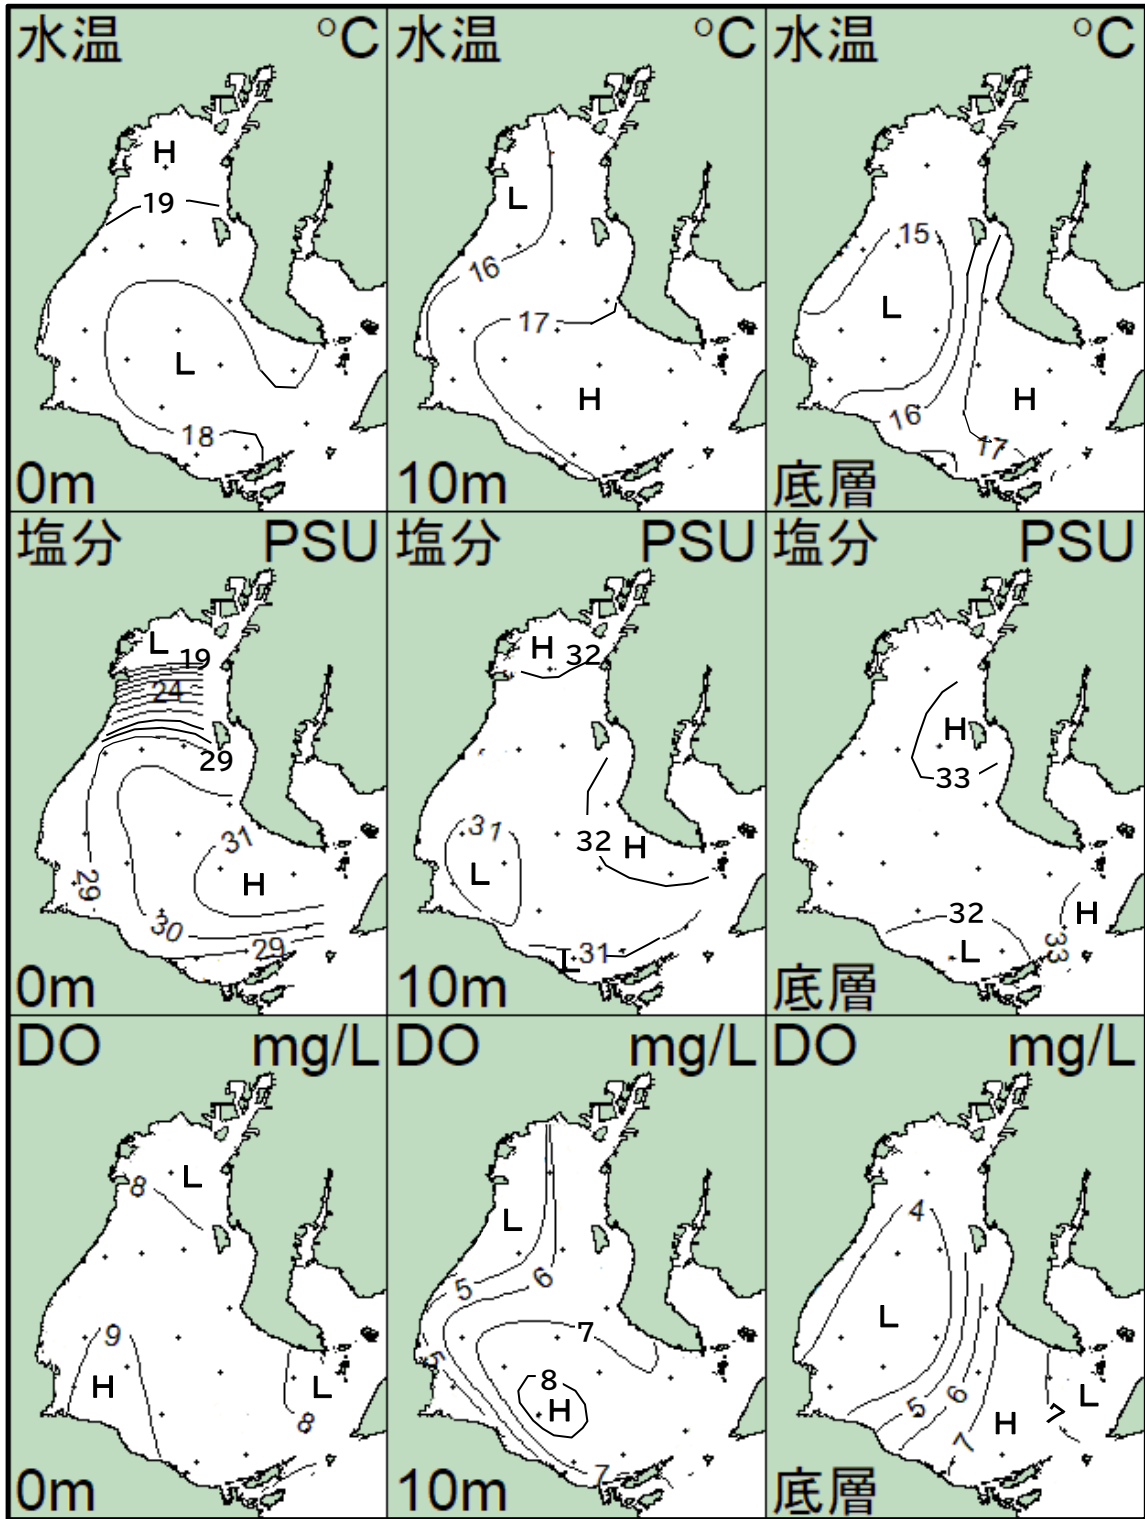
水温 °C
H
19
L
18
0m

水温 °C
L
16
17
H
10m

水温 °C
15
L
16
H
17
底層

塩分 PSU
L 19
24
29
31
H
29
30
29
0m

塩分 PSU
H 32
31
L
32 H
L 31
10m

塩分 PSU
H
33
32
L
H
33
底層

DO mg/L
8 L
9
H
L
8
0m

DO mg/L
L
5
6
7
5
8
H
7
10m

DO mg/L
4
L
5
6
7
H
7
L
底層